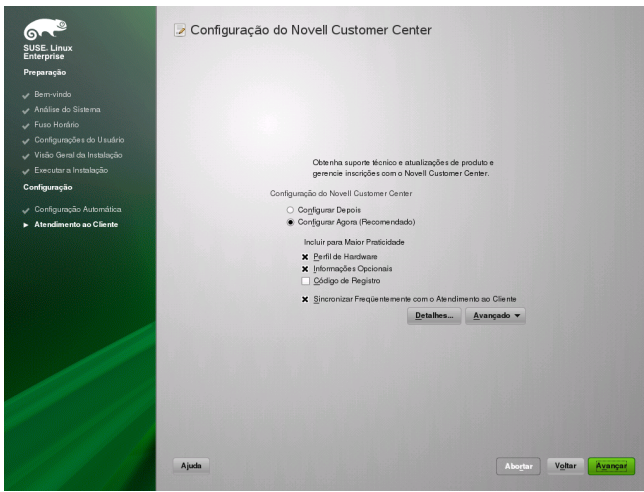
SUSE. Linux Enterprise

Preparação

Bem-vindo
Análise do Sistema
Fuso Horário
Configurações do Usuário
Visão Geral da Instalação
Executar a Instalação

Configuração

Configuração Automática
Atendimento ao Cliente

Configuração do Novell Customer Center

Obtenha suporte técnico e atualizações de produto e gerencie inscrições com o Novell Customer Center.

Configuração do Novell Customer Center

Configurar Depois
Configurar Agora (Recomendado)

Incluir para Maior Praticidade

Perfil de Hardware
Informações Opcionais
Código de Registro

Sincronizar Freqüentemente com o Atendimento ao Cliente

Detalhes...
Avançado

Ajuda

Abortar
Voltar
Avançar